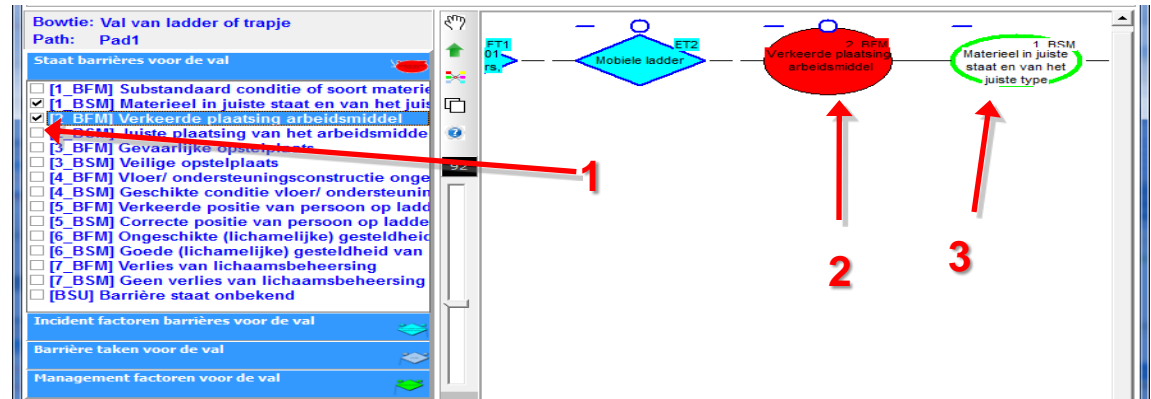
Bowtie: Val van ladder of trapje
Path: Pad1

Staat barrières voor de val

[1_BFM] Substandaard conditie of soort materie
[1_BSM] Materieel in juiste staat en van het juis
[2_BFM] Verkeerde plaatsing arbeidsmiddel
[2_BSM] Juiste plaatsing van het arbeidsmiddel
[3_BFM] Gevaarlijke opstelplaats
[3_BSM] Veilige opstelplaats
[4_BFM] Vloer/ ondersteuningsconstructie onge
[4_BSM] Geschikte conditie vloer/ ondersteunin
[5_BFM] Verkeerde positie van persoon op ladd
[5_BSM] Correcte positie van persoon op ladde
[6_BFM] Ongeschikte (lichamelijke) gesteldheid
[6_BSM] Goede (lichamelijke) gesteldheid van
[7_BFM] Verlies van lichaamsbeheersing
[7_BSM] Geen verlies van lichaamsbeheersing
[BSU] Barrière staat onbekend

Incident factoren barrières voor de val
Barrière taken voor de val
Management factoren voor de val

92

FT1
01
rs,

ET2
Mobiele ladder

2_BFM
Verkeerde plaatsing arbeidsmiddel

1_BSM
Materieel in juiste staat en van het juiste type

1

2

3